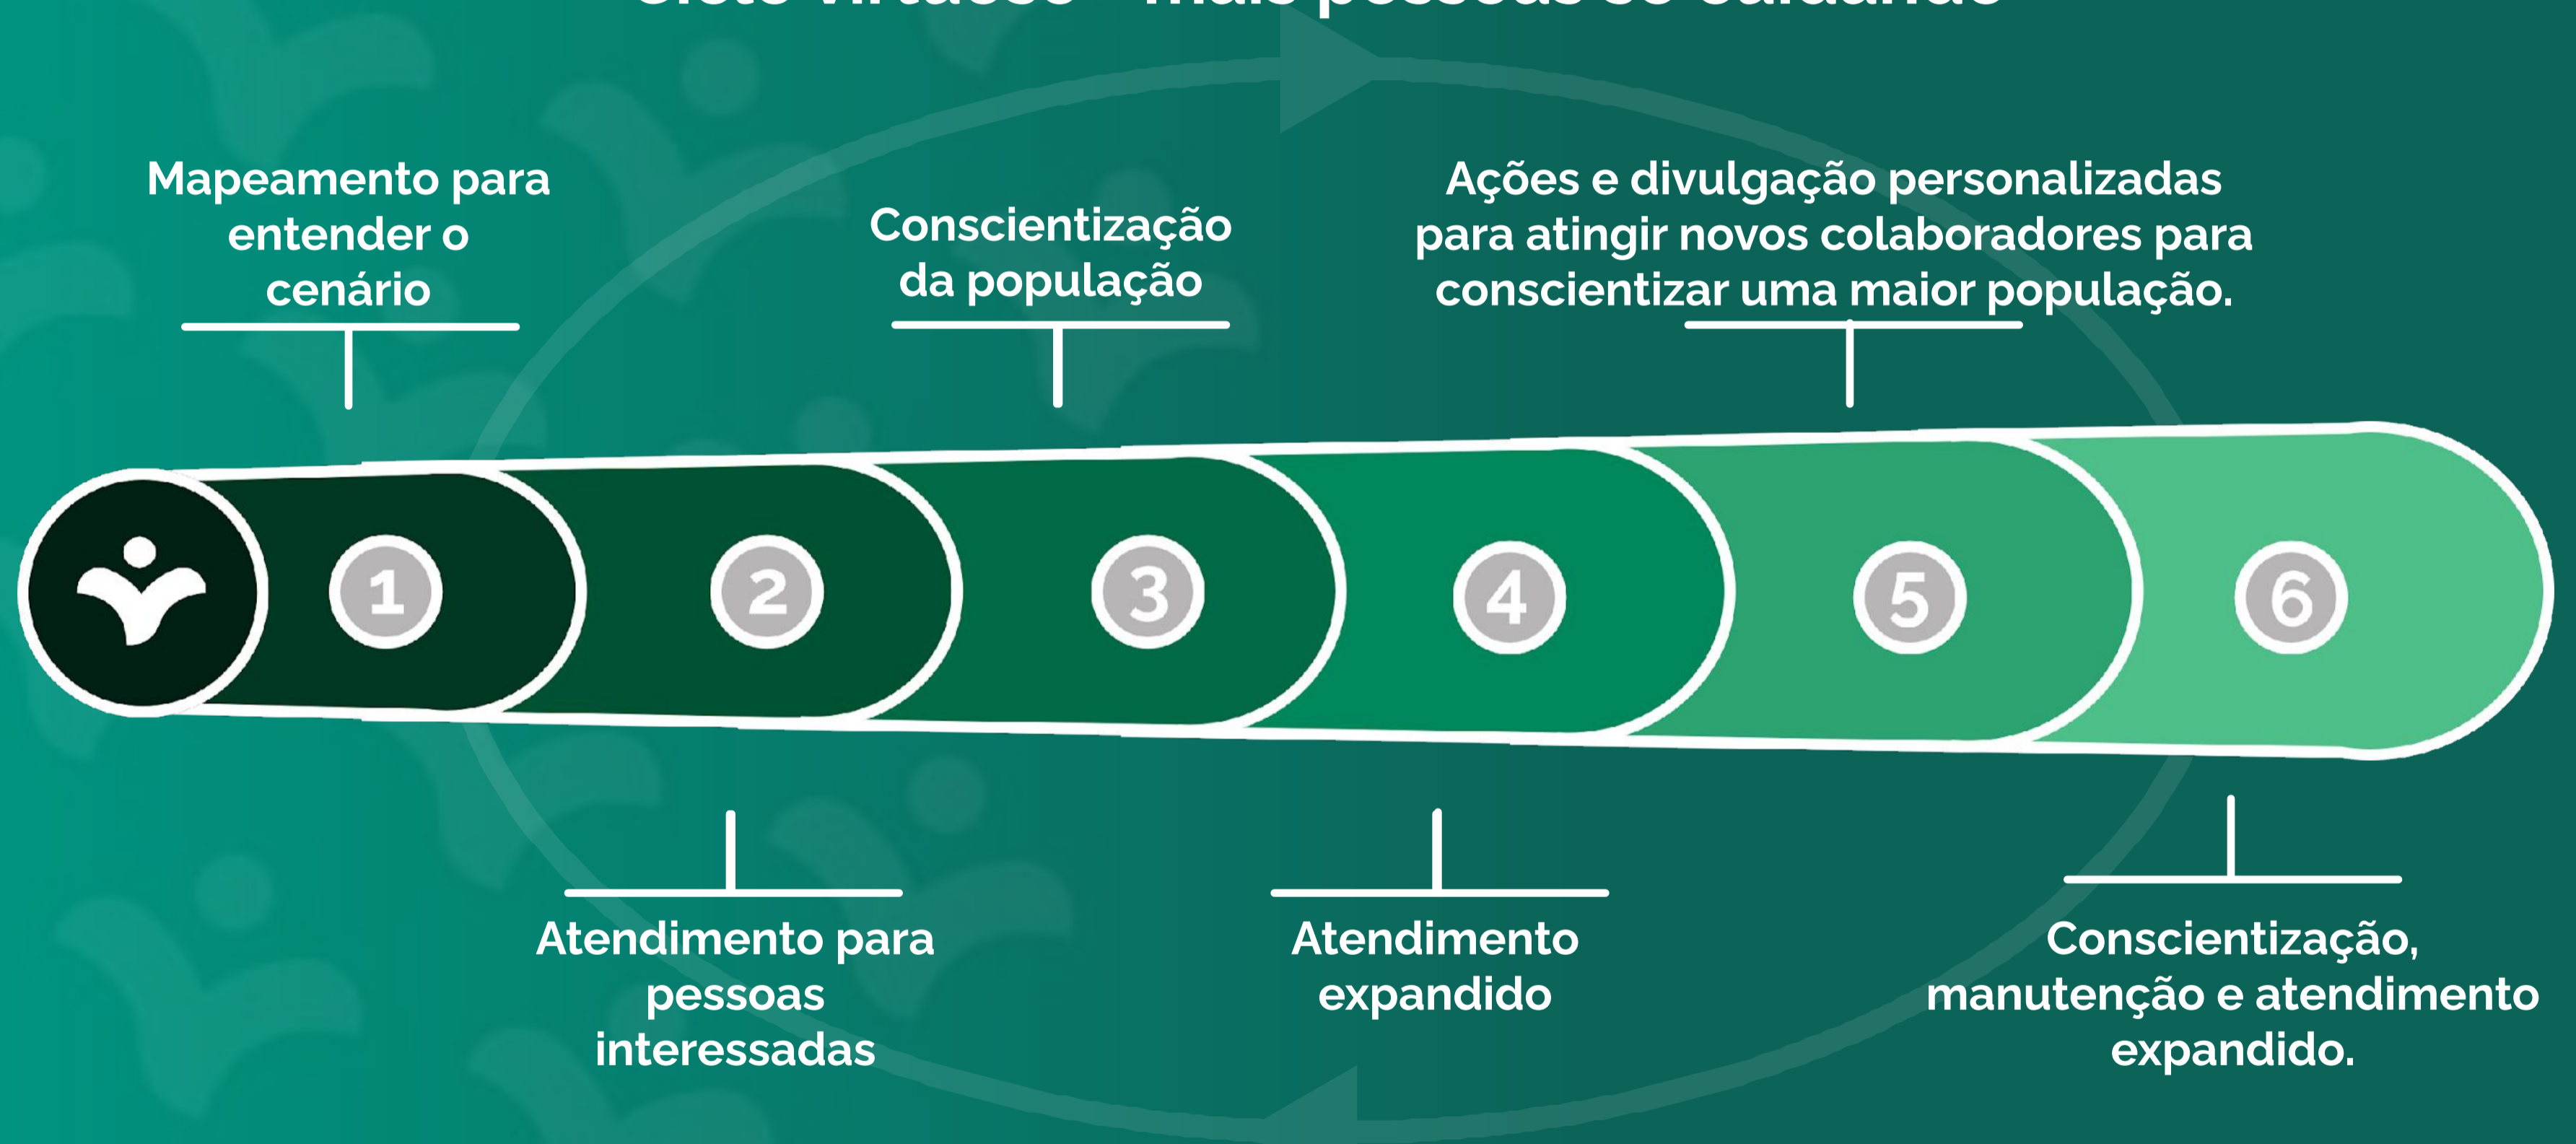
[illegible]

Mapeamento para entender o cenário

Conscientização da população

Ações e divulgação personalizadas para atingir novos colaboradores para conscientizar uma maior população.

1

2

3

4

5

6

Atendimento para pessoas interessadas

Atendimento expandido

Conscientização, manutenção e atendimento expandido.